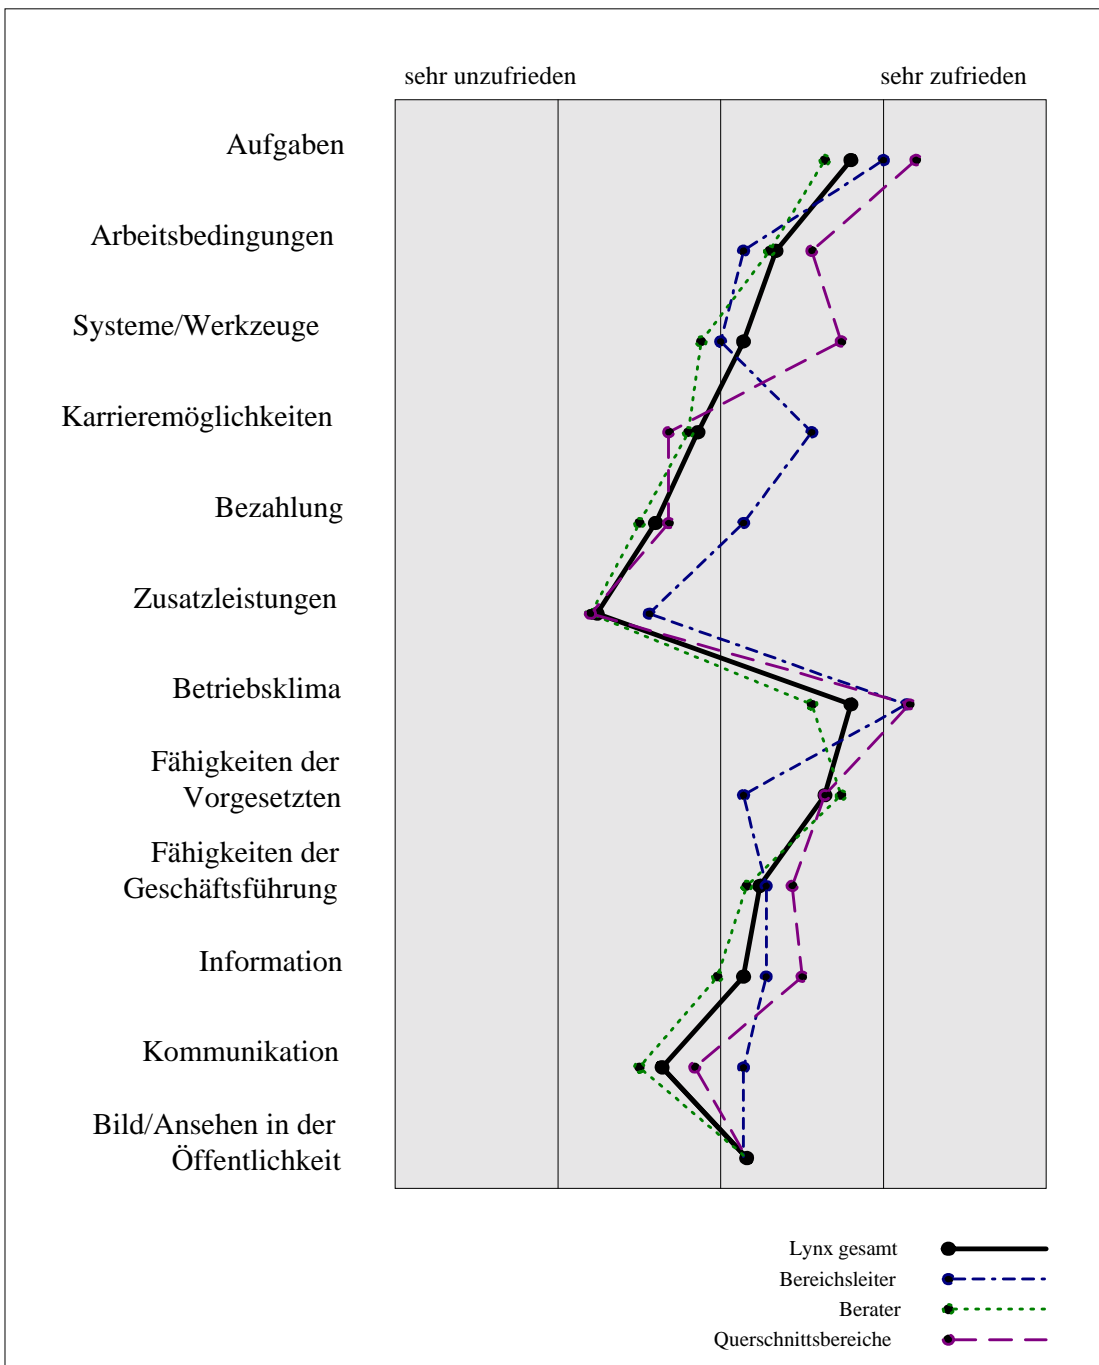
sehr unzufrieden

sehr zufrieden

Aufgaben

Arbeitsbedingungen

Systeme/Werkzeuge

Karrieremöglichkeiten

Bezahlung

Zusatzleistungen

Betriebsklima

Fähigkeiten der Vorgesetzten

Fähigkeiten der Geschäftsführung

Information

Kommunikation

Bild/Ansehen in der Öffentlichkeit

Lynx gesamt

Bereichsleiter

Berater

Querschnittsbereiche